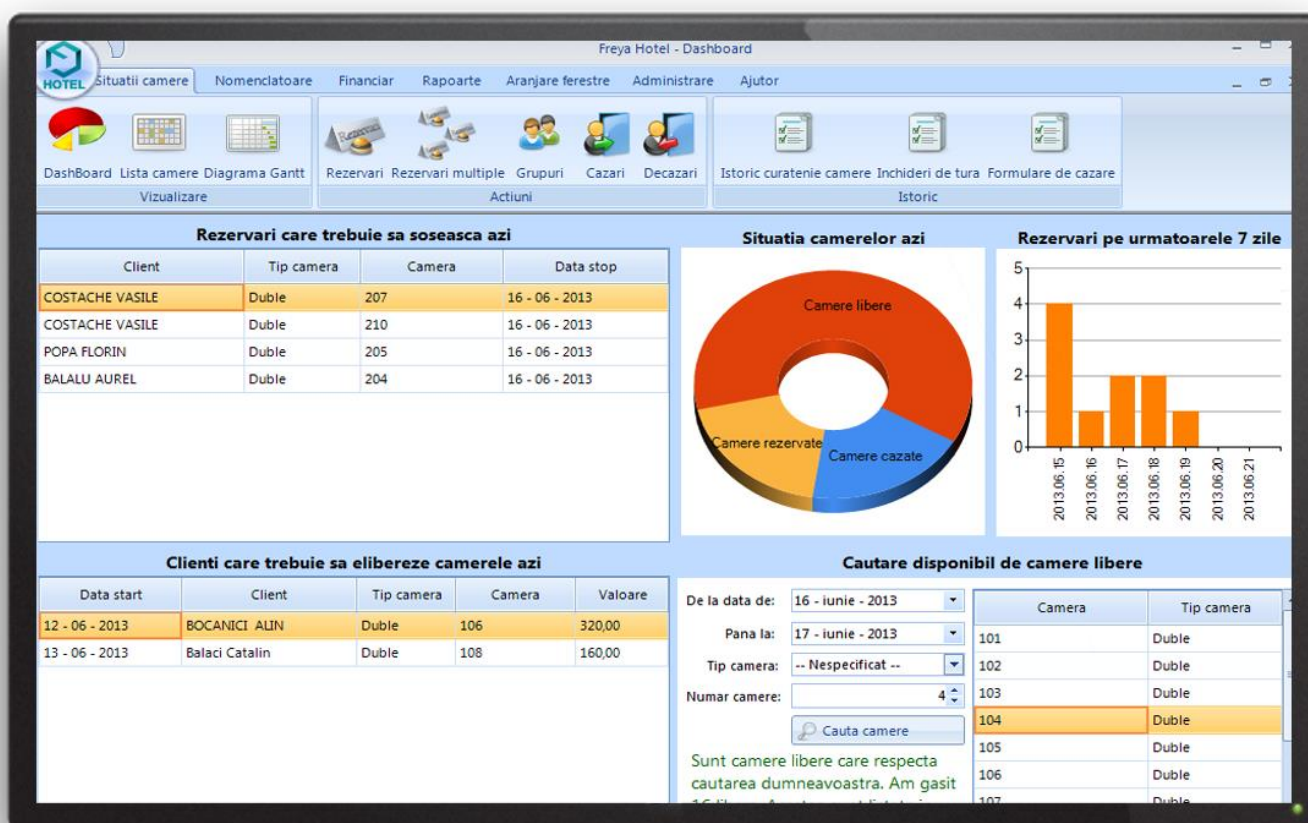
HOTEL

Freya Hotel - Dashboard

Situatii camere Nomenclatoare Financiar Rapoarte Aranjare ferestre Administrare Ajutor

DashBoard Lista camere Diagrama Gantt
Vizualizare

Rezervari Rezervari multiple Grupuri Cazari Decazari
Actiuni

Istoric curatenie camere Inchideri de tura Formulare de cazare
Istoric

Rezervari care trebuie sa soseasca azi

| Client | Tip camera | Camera | Data stop |
|---|---|---|---|
| COSTACHE VASILE | Duble | 207 | 16 - 06 - 2013 |
| COSTACHE VASILE | Duble | 210 | 16 - 06 - 2013 |
| POPA FLORIN | Duble | 205 | 16 - 06 - 2013 |
| BALALU AUREL | Duble | 204 | 16 - 06 - 2013 |

Situatia camerelor azi

Camere libere
Camere rezervate
Camere cazate

Rezervari pe urmatoarele 7 zile

5
4
3
2
1
0
2013.06.15 2013.06.16 2013.06.17 2013.06.18 2013.06.19 2013.06.20 2013.06.21

Clienti care trebuie sa elibereze camerele azi

| Data start | Client | Tip camera | Camera | Valoare |
|---|---|---|---|---|
| 12 - 06 - 2013 | BOCANICI ALIN | Duble | 106 | 320,00 |
| 13 - 06 - 2013 | Balaci Catalin | Duble | 108 | 160,00 |

Cautare disponibil de camere libere

De la data de: 16 - iunie - 2013
Pana la: 17 - iunie - 2013
Tip camera: -- Nespecificat --
Numar camere: 4
Cauta camere

Sunt camere libere care respecta cautarea dumneavoastra. Am gasit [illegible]

| Camera | Tip camera |
|---|---|
| 101 | Duble |
| 102 | Duble |
| 103 | Duble |
| 104 | Duble |
| 105 | Duble |
| 106 | Duble |
| 107 | Duble |